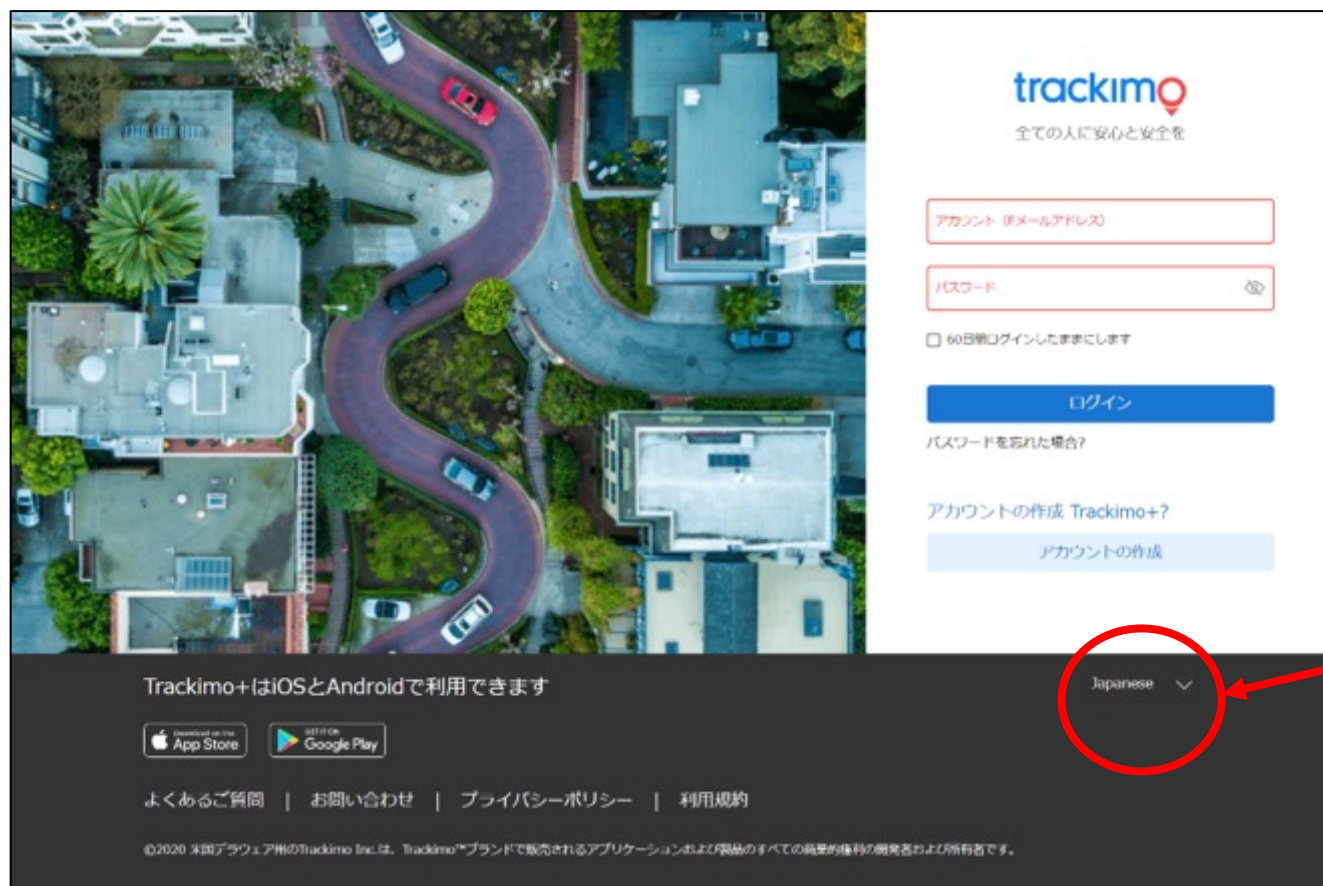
trackimo
全ての人に安心と安全を

アカウント (Eメールアドレス)

パスワード

60日間ログインしたままにします

ログイン

パスワードを忘れた場合?

アカウントの作成 Trackimo+?

アカウントの作成

Trackimo+はiOSとAndroidで利用できます

Japanese

Download on the App Store

GET IT ON Google Play

よくあるご質問 | お問い合わせ | プライバシーポリシー | 利用規約

©2020 米国デラウェア州のTrackimo Inc.は、Trackimo™ブランドで販売されるアプリケーションおよび製品のすべての商業的権利の開発者および所有者です。